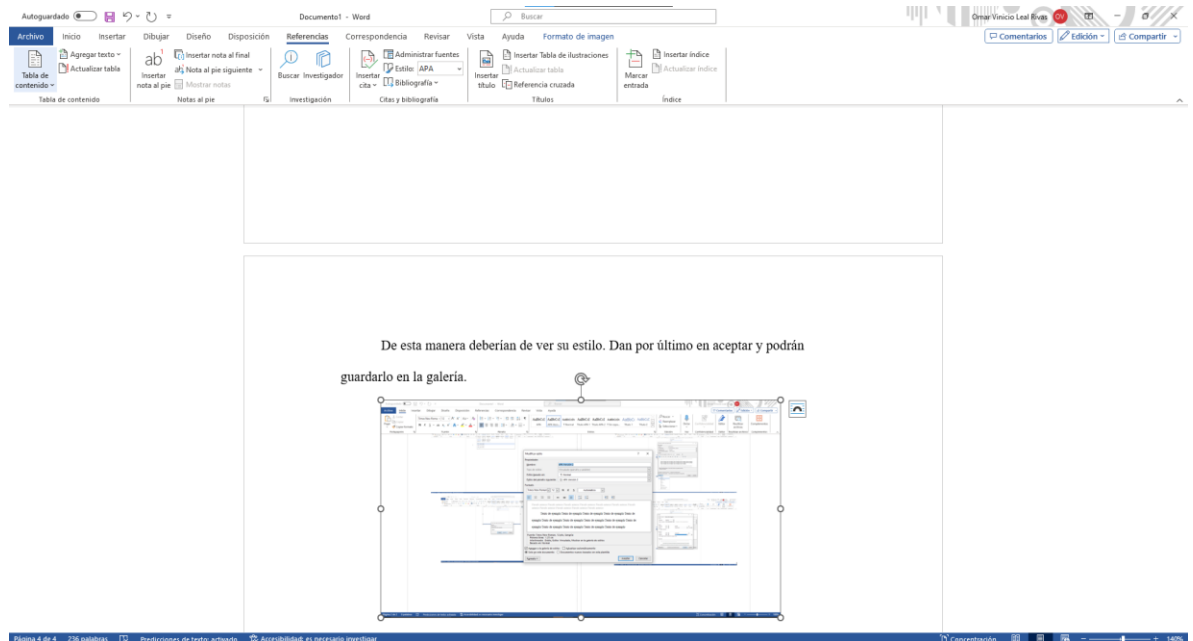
Autoguardado Documento1 - Word Buscar Omar Vinicio Leal Rivas OV

Archivo Inicio Insertar Dibujar Diseño Disposición Referencias Correspondencia Revisar Vista Ayuda Formato de imagen

Comentarios Edición Compartir

Tabla de contenido Agregar texto Actualizar tabla Tabla de contenido

Insertar nota al pie Insertar nota al final Nota al pie siguiente Mostrar notas Notas al pie

Buscar Investigador Investigación

Insertar cita Administrar fuentes Estilo: APA Bibliografía Citas y bibliografía

Insertar título Insertar Tabla de ilustraciones Actualizar tabla Referencia cruzada Títulos

Marcar entrada Insertar índice Actualizar índice Índice

De esta manera deberían de ver su estilo. Dan por último en aceptar y podrán guardarlo en la galería.

Página 4 de 4 236 palabras Predicciones de texto: activado Accesibilidad: es necesario investigar Concentración 140%